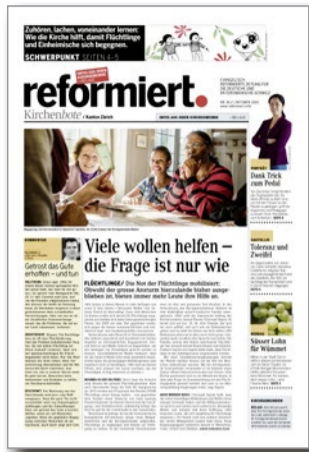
Zuhören, lachen, voneinander lernen: Wie die Kirche hilft, damit Flüchtlinge und Einheimische sich begegnen.

SCHWERPUNKT SEITEN 4–5

reformiert.

Kirchenbote / Kanton Zürich

Dank Trick zum Pedal

Toleranz und Zweifel

Süsser Lohn für Wümmet

Gefrost das Gute erhalten – und tun

Viele wollen helfen – die Frage ist nur wie

FLÜCHTLINGE/ Die Not der Flüchtlinge mobilisiert: Obwohl der genaue Ansturm bisher ausgeblieben ist, kamen immer mehr Leute ihre Hilfe an.

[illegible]